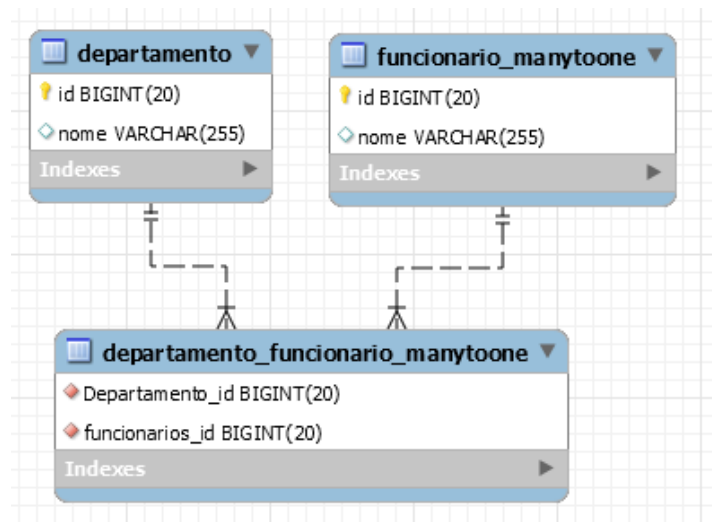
departamento

id BIGINT(20)

nome VARCHAR(255)

Indexes

funcionario_manytoone

id BIGINT(20)

nome VARCHAR(255)

Indexes

departamento_funcionario_manytoone

Departamento_id BIGINT(20)

funcionarios_id BIGINT(20)

Indexes